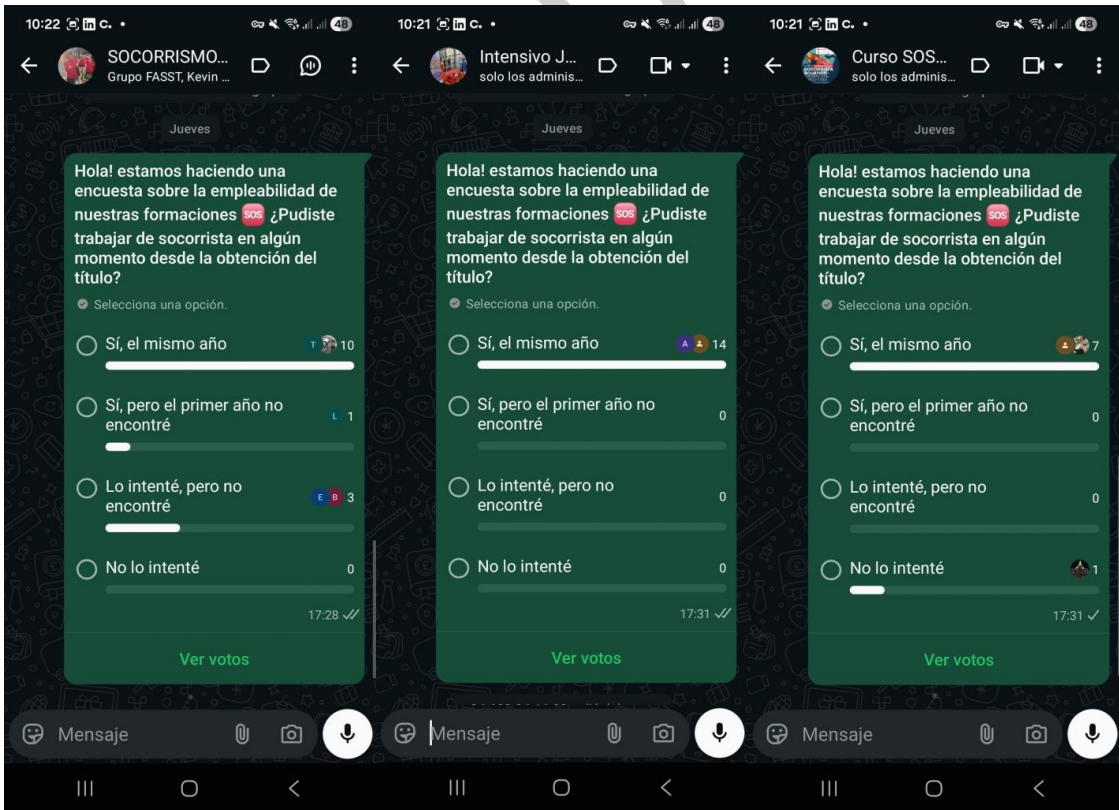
10:22 C. • 48
SOCORRISMO...
Grupo FASST, Kevin ...

Jueves

Hola! estamos haciendo una encuesta sobre la empleabilidad de nuestras formaciones SOS ¿Pudiste trabajar de socorrista en algún momento desde la obtención del título?

Selecciona una opción.

Sí, el mismo año T 10

Sí, pero el primer año no encontré L 1

Lo intenté, pero no encontré E B 3

No lo intenté 0

17:28

Ver votos

Mensaje

10:21 C. • 48
Intensivo J...
solo los adminis...

Jueves

Hola! estamos haciendo una encuesta sobre la empleabilidad de nuestras formaciones SOS ¿Pudiste trabajar de socorrista en algún momento desde la obtención del título?

Selecciona una opción.

Sí, el mismo año A 14

Sí, pero el primer año no encontré 0

Lo intenté, pero no encontré 0

No lo intenté 0

17:31

Ver votos

Mensaje

10:21 C. • 48
Curso SOS...
solo los adminis...

Jueves

Hola! estamos haciendo una encuesta sobre la empleabilidad de nuestras formaciones SOS ¿Pudiste trabajar de socorrista en algún momento desde la obtención del título?

Selecciona una opción.

Sí, el mismo año 7

Sí, pero el primer año no encontré 0

Lo intenté, pero no encontré 0

No lo intenté 1

17:31

Ver votos

Mensaje